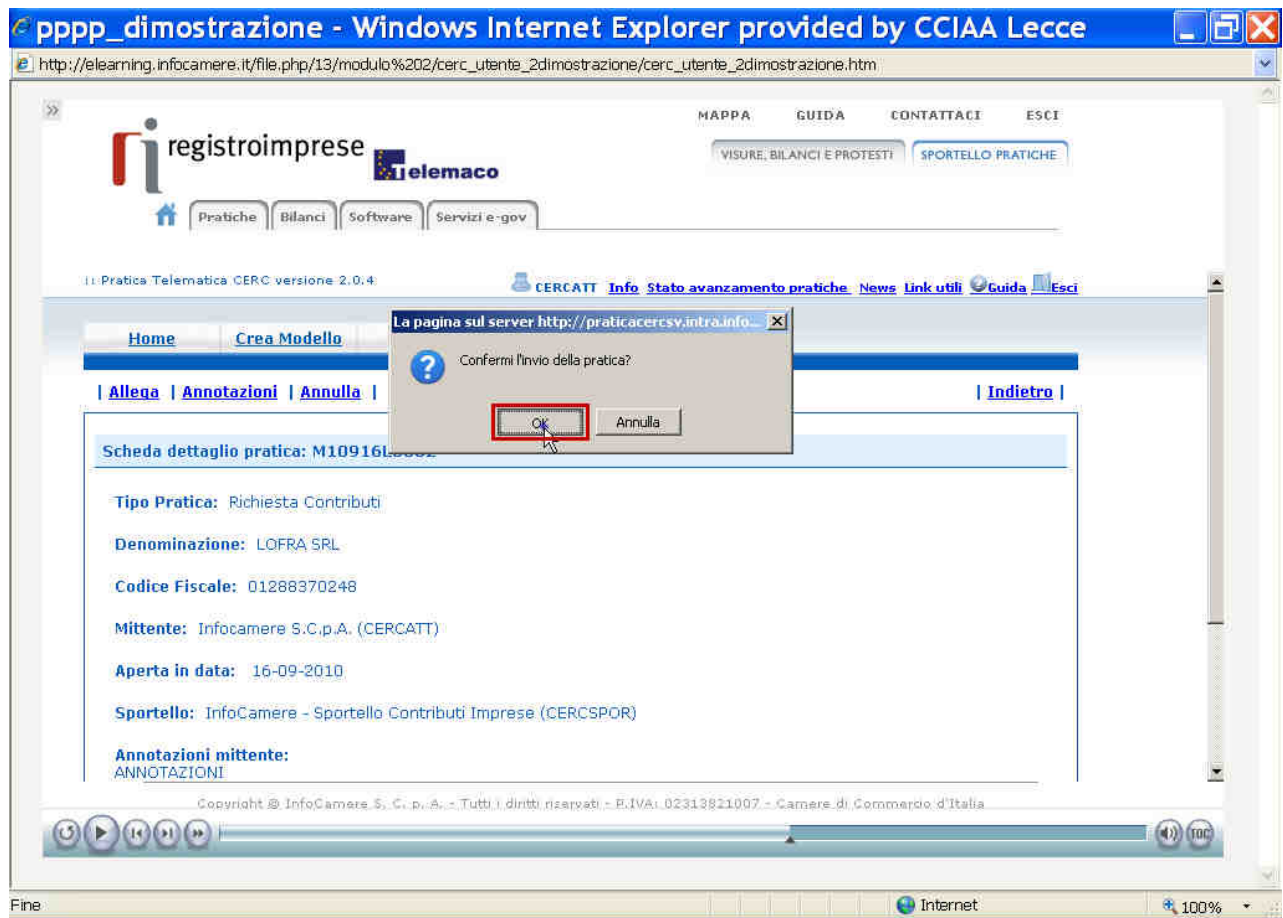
pppp_dimostrazione - Windows Internet Explorer provided by CCIAA Lecce

http://elearning.infocamere.it/file.php/13/modulo%202/cerc_utente_2dimostrazione/cerc_utente_2dimostrazione.htm

»

registroimprese telemaco

MAPPA GUIDA CONTATTACI ESCI

VISURE, BILANCI E PROTESTI SPORTELLO PRATICHE

Pratiche Bilanci Software Servizi e-gov

:: Pratica Telematica CERC versione 2.0.4

CERCATT Info Stato avanzamento pratiche News Link utili Guida Esci

Home Crea Modello

| Allega | Annotazioni | Annulla |

| Indietro |

La pagina sul server http://praticacercsv.intra.info...

Confermi l'invio della pratica?

Ok Annulla

Scheda dettaglio pratica: M10916L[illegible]

Tipo Pratica: Richiesta Contributi

Denominazione: LOFRA SRL

Codice Fiscale: 01288370248

Mittente: Infocamere S.C.p.A. (CERCATT)

Aperta in data: 16-09-2010

Sportello: InfoCamere - Sportello Contributi Imprese (CERCSPOR)

Annotazioni mittente:
ANNOTAZIONI

Copyright © InfoCamere S. C. p. A. - Tutti i diritti riservati - P.IVA: 02313821007 - Camere di Commercio d'Italia

TOC

Fine

Internet

100%